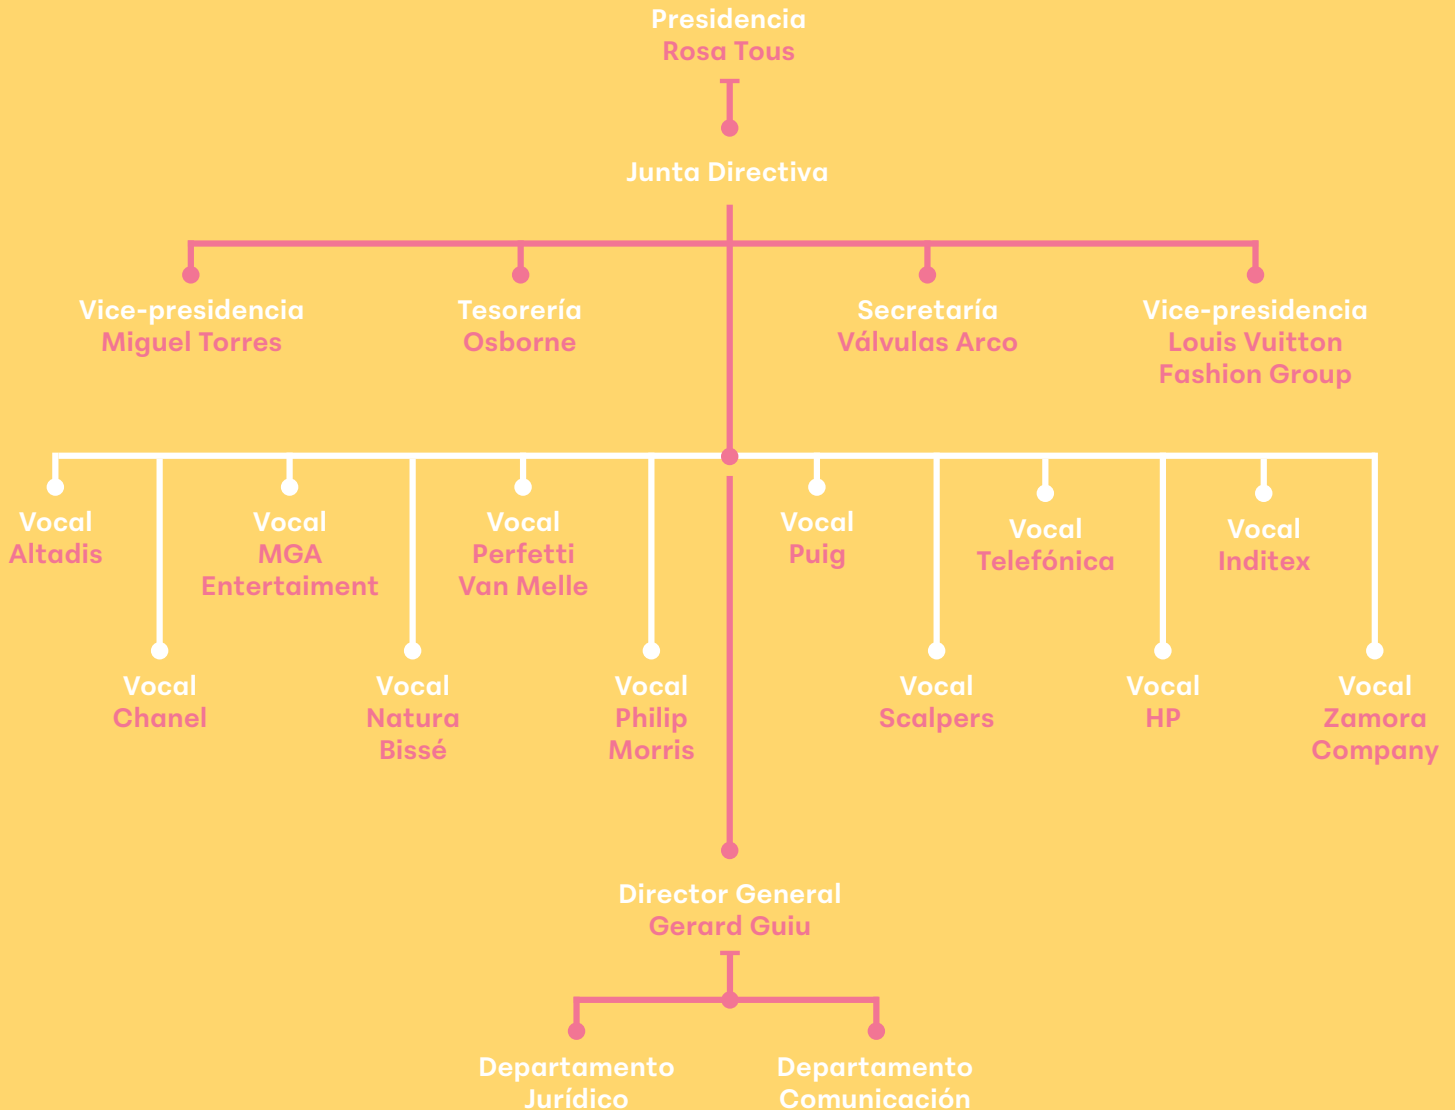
Presidencia
Rosa Tous

Junta Directiva

Vice-presidencia
Miguel Torres

Tesorería
Osborne

Secretaría
Válvulas Arco

Vice-presidencia
Louis Vuitton
Fashion Group

Vocal
Altadis

Vocal
MGA
Entertaiment

Vocal
Perfetti
Van Melle

Vocal
Puig

Vocal
Telefónica

Vocal
Inditex

Vocal
Chanel

Vocal
Natura
Bissé

Vocal
Philip
Morris

Vocal
Scalpers

Vocal
HP

Vocal
Zamora
Company

Director General
Gerard Guiu

Departamento
Jurídico

Departamento
Comunicación